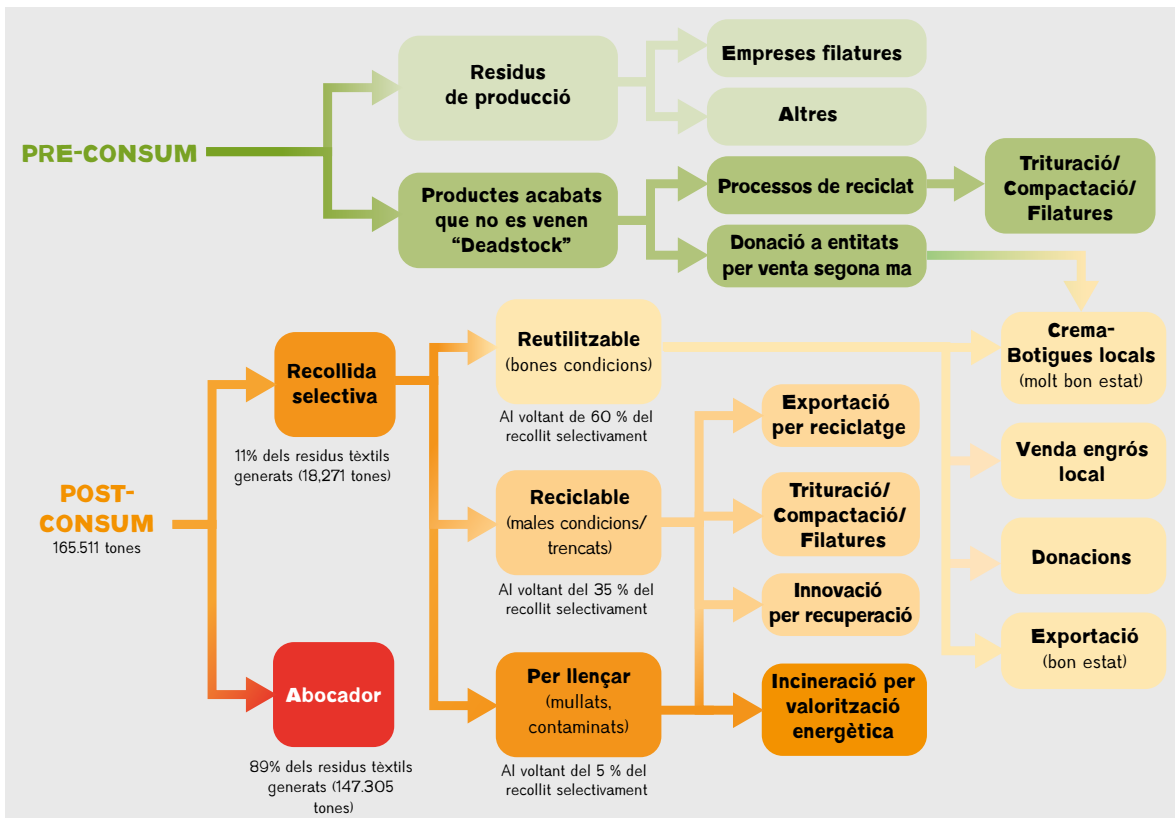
PRE-CONSUM

Residus de producció

Empreses filatures

Altres

Productes acabats que no es venen “Deadstock”

Processos de reciclat

Trituració/ Compactació/ Filatures

Donació a entitats per venta segona ma

POST-CONSUM
165.511 tones

Recollida selectiva

11% dels residus tèxtils generats (18,271 tones)

Abocador

89% dels residus tèxtils generats (147.305 tones)

Reutilitzable (bones condicions)

Al voltant de 60 % del recollit selectivament

Reciclable (males condicions/ trencats)

Al voltant del 35 % del recollit selectivament

Per llençar (mullats, contaminats)

Al voltant del 5 % del recollit selectivament

Exportació per reciclatge

Trituració/ Compactació/ Filatures

Innovació per recuperació

Incineració per valorització energètica

Crema-Botigues locals (molt bon estat)

Venda engrós local

Donacions

Exportació (bon estat)